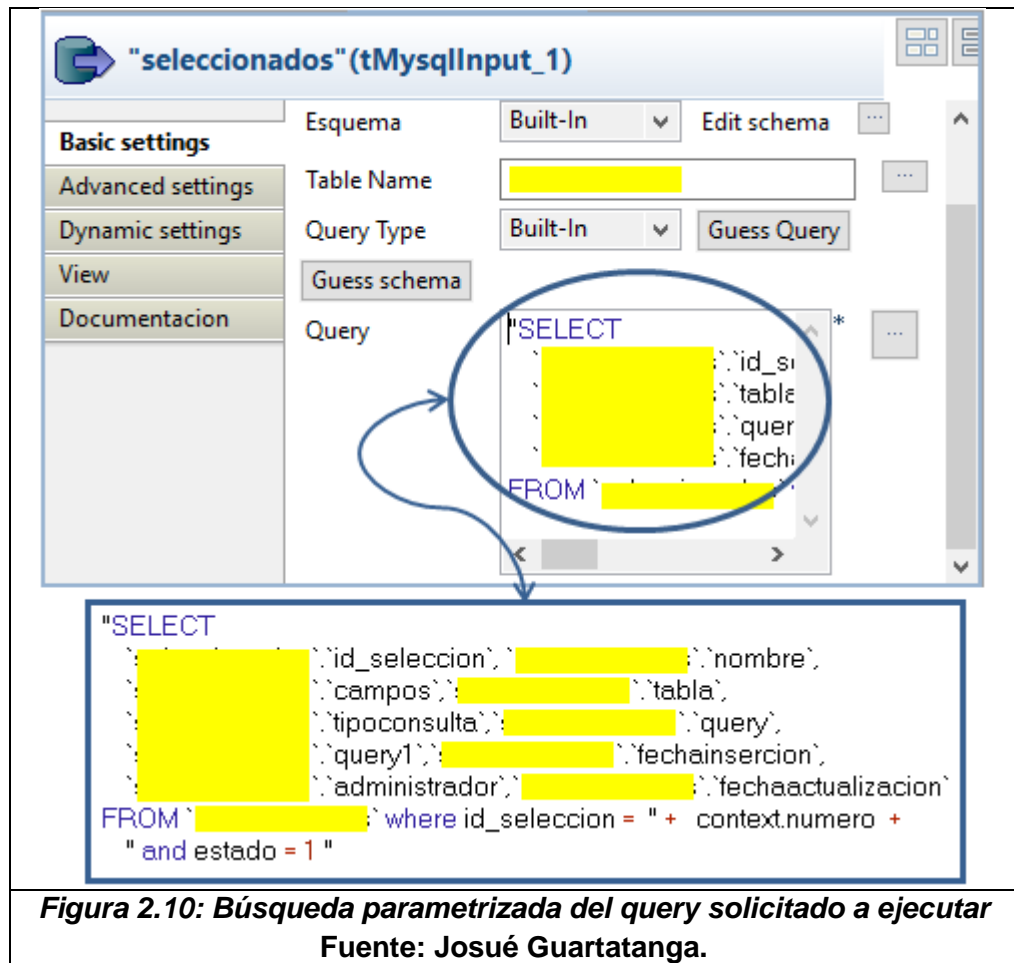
"seleccionados"(tMysqlInput_1)

Basic settings
Advanced settings
Dynamic settings
View
Documentacion

Esquema Built-In Edit schema ...
Table Name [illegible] ...
Query Type Built-In Guess Query
Guess schema
Query "SELECT
`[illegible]`.`id_s
`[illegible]`.`tabla
`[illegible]`.`quer
`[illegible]`.`fecha
FROM `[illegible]
*
...

"SELECT
`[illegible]`.`id_seleccion`, `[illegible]`.`nombre`,
`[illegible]`.`campos`,`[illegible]`.`tabla`,
`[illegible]`.`tipoconsulta`,`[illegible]`.`query`,
`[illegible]`.`query1`,`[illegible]`.`fechainsercion`,
`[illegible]`.`administrador`,`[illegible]`.`fechaactualizacion`
FROM `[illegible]` where id_seleccion = " + context.numero +
" and estado = 1 "

Figura 2.10: Búsqueda parametrizada del query solicitado a ejecutar
Fuente: Josué Guartatanga.